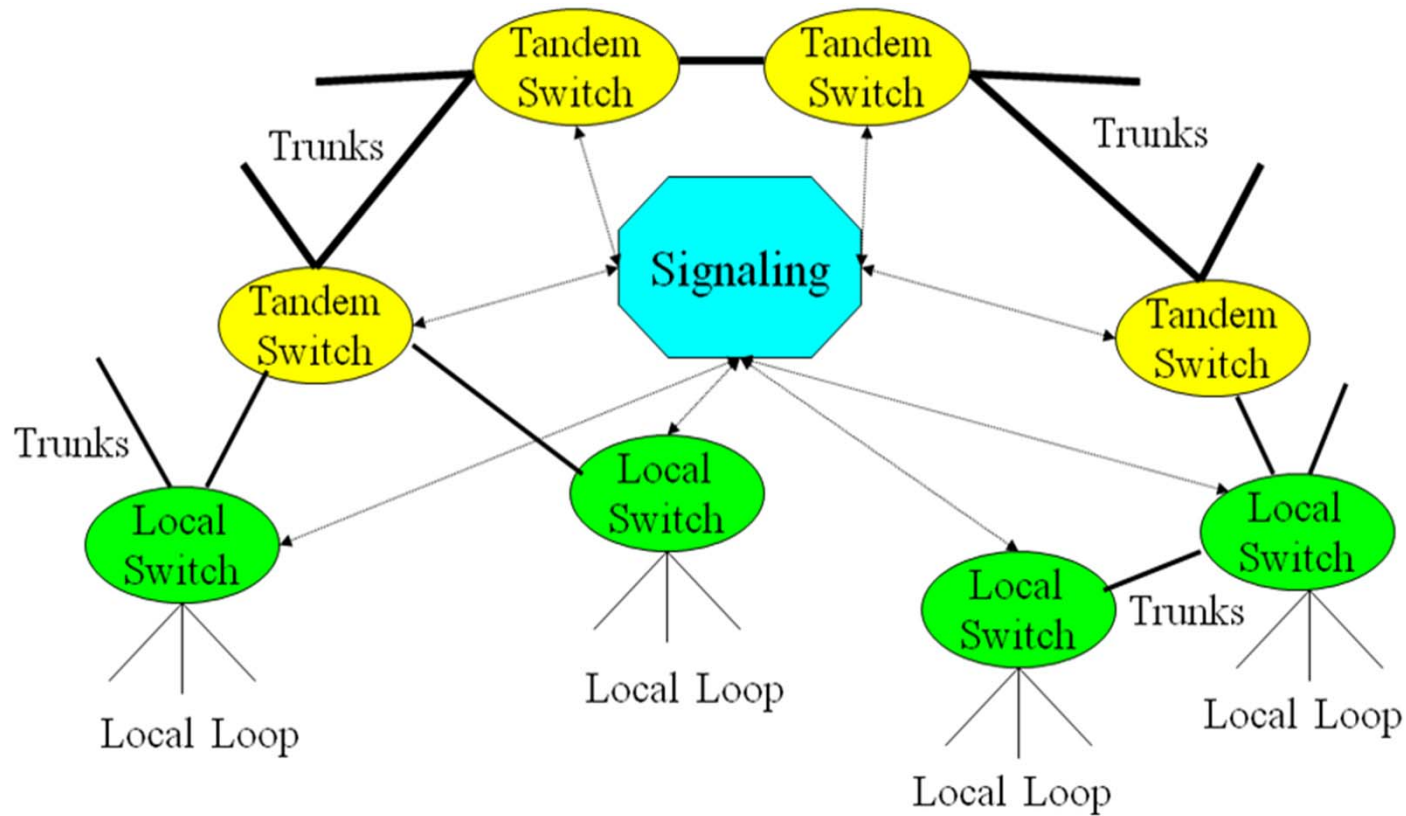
Tandem Switch

Tandem Switch

Trunks

Trunks

Signaling

Tandem Switch

Tandem Switch

Trunks

Local Switch

Local Switch

Local Switch

Local Switch

Trunks

Local Loop

Local Loop

Local Loop

Local Loop